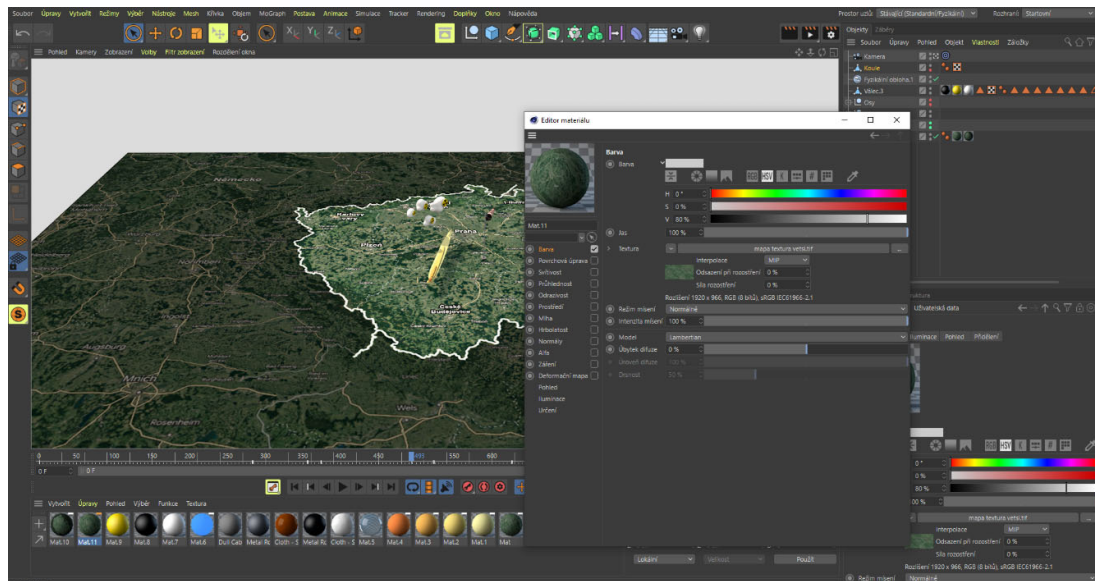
Soubor Úpravy Vytvořit Režimy Výběr Nástroje Mesh Křivka Objem MoGraph Postava Animace Simulace Tracker Rendering Doplňky Okno Nápověda

Prostor uzlů Stávající (Standardní/Fyzikální) Rozhraní Startovní

Pohled Kamery Zobrazení Volby Filtr zobrazení Rozdělení okna

Objekty Záložky
Soubor Úpravy Pohled Objekt Vlastnosti Záložky

Kamera
Koule
Fyzikální obloha.1
Válec.3
Cíty

Editor materiálu

Barva
Barva

H 0 °
S 0 %
V 80 %

Jas 100 %

Textura mapa textura vetší.tif
Interpolace MIP
Odsazení při rozostření 0 %
Síla rozostření 0 %
Rozlišení 1920 x 966, RGB (8 bitů), sRGB IEC61966-2.1

Režim mísení Normální
Intenzita mísení 100 %

Model Lambertian
Úbytek difuze 0 %
Úroveň difuze 100 %
Drsnost 50 %

Mat.11

Barva
Povrchová úprava
Svítivost
Průhlednost
Odrazivost
Prostředí
Mlha
Hrbolatost
Normály
Alfa
Záření
Deformační mapa
Pohled
Iluminace
Určení

Karlovy Vary
Plzeň
Praha
České Budějovice
Německo
Mnich
Wels

Uživatelská data
Iluminace Pohled Přiřazení

0 %
0 %
80 %
100 %
mapa textura vetší.tif
Interpolace MIP
Odsazení při rozostření 0 %
Síla rozostření 0 %
Rozlišení 1920 x 966, RGB (8 bitů), sRGB IEC61966-2.1
Režim mísení Normální

0 | 50 | 100 | 150 | 200 | 250 | 300 | 350 | 400 | 450 | 495 | 550 | 600
0 F 0 F

Vytvořit Úpravy Pohled Výběr Funkce Textura

Mat.10 Mat.11 Mat.9 Mat.8 Mat.7 Mat.6 Dull Cab Metal Rc Cloth - S Metal Rc Cloth - S Mat.5 Mat.4 Mat.3 Mat.2 Mat.1 Mat

Lokální Velikost Použít